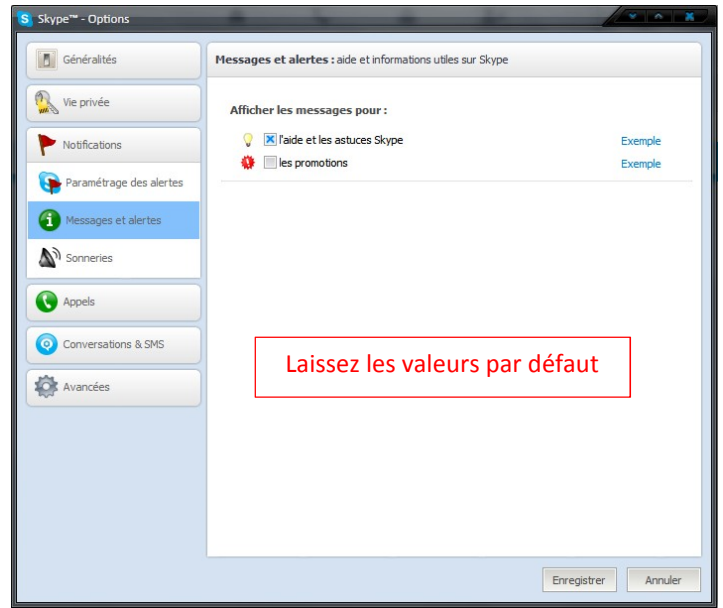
Skype™ - Options

Généralités

Vie privée

Notifications

Paramétrage des alertes

Messages et alertes

Sonneries

Appels

Conversations & SMS

Avancées

**Messages et alertes :** aide et informations utiles sur Skype

**Afficher les messages pour :**

l'aide et les astuces Skype Exemple

les promotions Exemple

Laissez les valeurs par défaut

Enregistrer Annuler